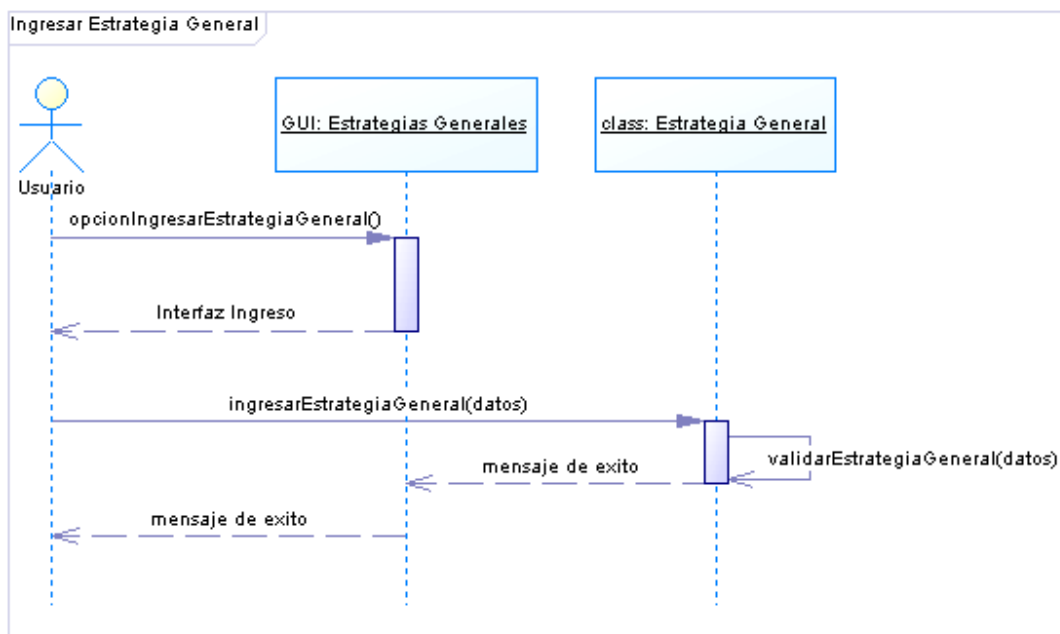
Ingresar Estrategia General

Usuario

GUI: Estrategias Generales

class: Estrategia General

opcionIngresarEstrategiaGeneral()

Interfaz Ingreso

ingresarEstrategiaGeneral(datos)

validarEstrategiaGeneral(datos)

mensaje de exito

mensaje de exito